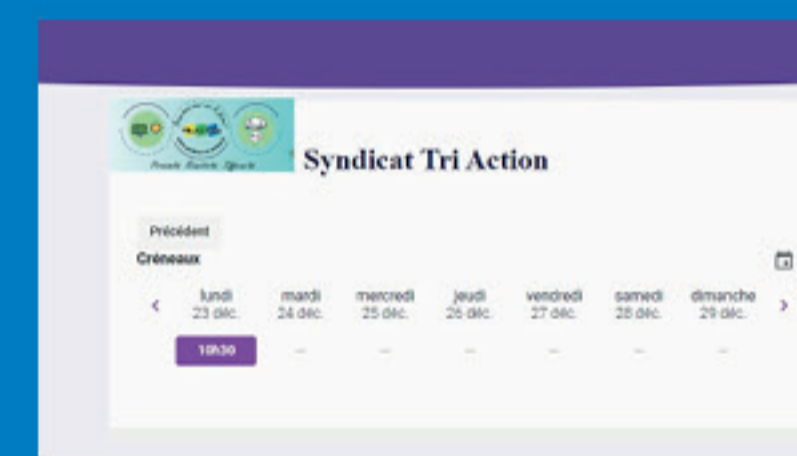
Syndicat Tri Action

Précédent

Créneaux

| lundi 23 déc. | mardi 24 déc. | mercredi 25 déc. | jeudi 26 déc. | vendredi 27 déc. | samedi 28 déc. | dimanche 29 déc. |
|---|---|---|---|---|---|---|
| 10h30 | – | – | – | – | – | – |